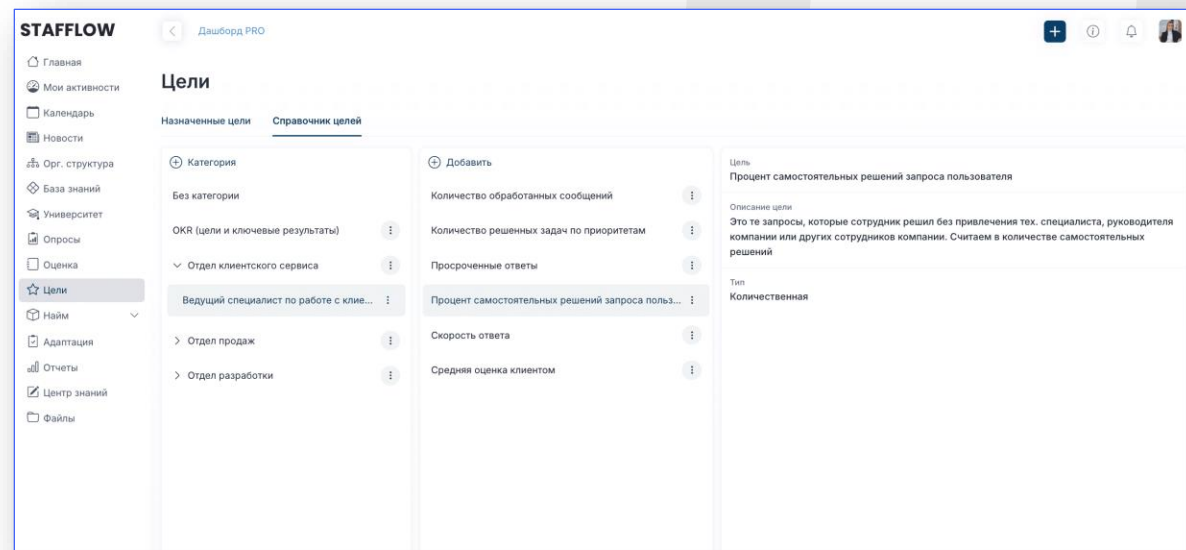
STAFFLOW

Главная
Мои активности
Календарь
Новости
Орг. структура
База знаний
Университет
Опросы
Оценка
Цели
Найм
Адаптация
Отчеты
Центр знаний
Файлы

Дашборд PRO

Цели

Назначенные цели
Справочник целей

Категория
Без категории
OKR (цели и ключевые результаты)
Отдел клиентского сервиса
Ведущий специалист по работе с клие...
Отдел продаж
Отдел разработки

Добавить
Количество обработанных сообщений
Количество решенных задач по приоритетам
Просроченные ответы
Процент самостоятельных решений запроса польз...
Скорость ответа
Средняя оценка клиентом

Цель
Процент самостоятельных решений запроса пользователя

Описание цели
Это те запросы, которые сотрудник решил без привлечения тех. специалиста, руководителя компании или других сотрудников компании. Считаем в количестве самостоятельных решений

Тип
Количественная